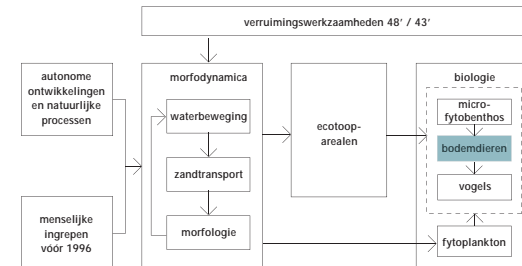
verruimingswerkzaamheden 48' / 43'

autonome ontwikkelingen en natuurlijke processen

menselijke ingrepen vóór 1996

morfodynamica

waterbeweging

zandtransport

morfologie

ecotoop-arealen

biologie

micro-fytobenthos

bodemdieren

vogels

fytoplankton